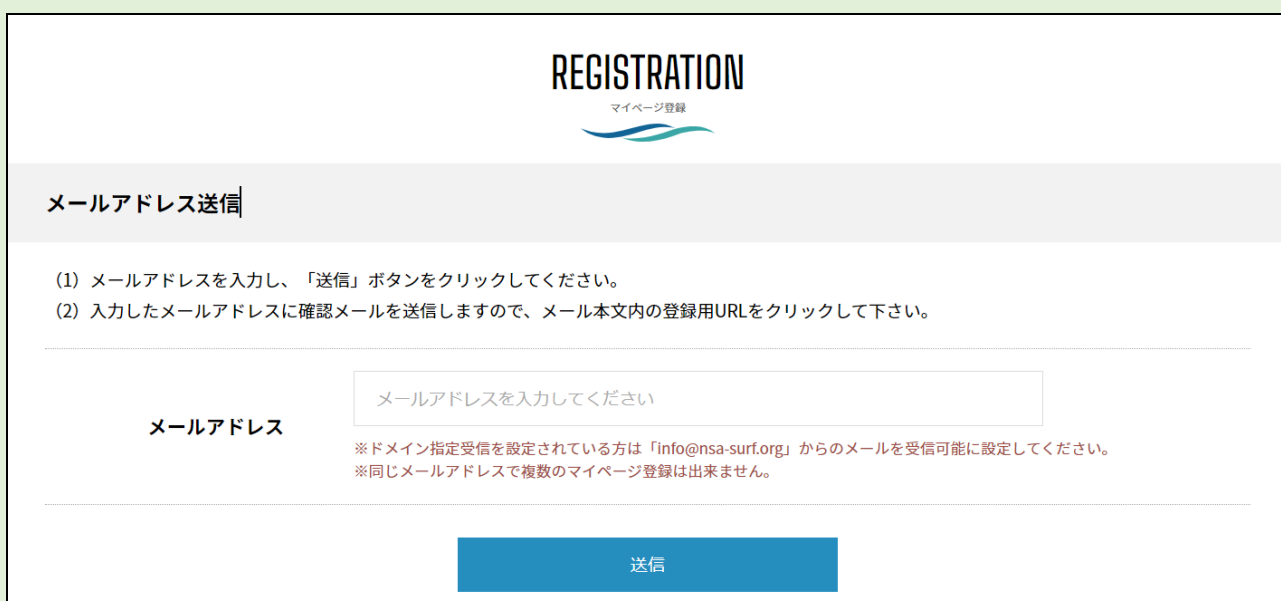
REGISTRATION
マイページ登録

メールアドレス送信

(1) メールアドレスを入力し、「送信」ボタンをクリックしてください。
(2) 入力したメールアドレスに確認メールを送信しますので、メール本文内の登録用URLをクリックして下さい。

メールアドレス

メールアドレスを入力してください

※ドメイン指定受信を設定されている方は「info@nsa-surf.org」からのメールを受信可能に設定してください。
※同じメールアドレスで複数のマイページ登録は出来ません。

送信